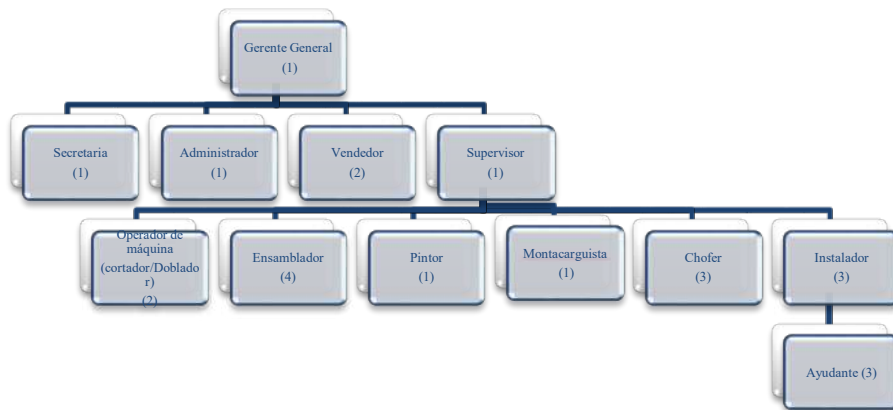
Gerente General
(1)

Secretaria
(1)

Administrador
(1)

Vendedor
(2)

Supervisor
(1)

Operador de máquina
(cortador/Doblado
r)
(2)

Ensamblador
(4)

Pintor
(1)

Montacarguista
(1)

Chofer
(3)

Instalador
(3)

Ayudante (3)